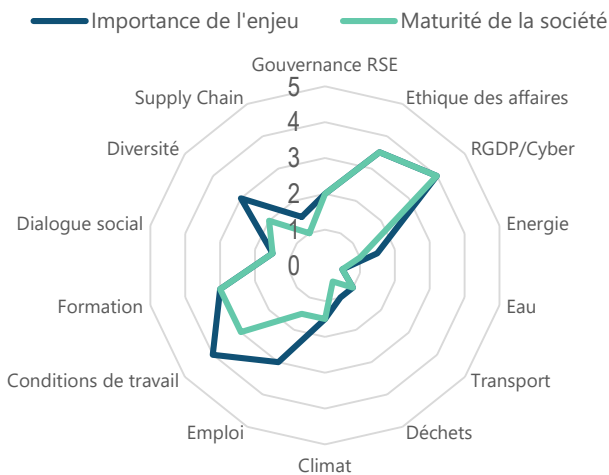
Importance de l'enjeu
Maturité de la société

Gouvernance RSE
Ethique des affaires
RGDP/Cyber
Energie
Eau
Transport
Déchets
Climat
Emploi
Conditions de travail
Formation
Dialogue social
Diversité
Supply Chain

5
4
3
2
1
0